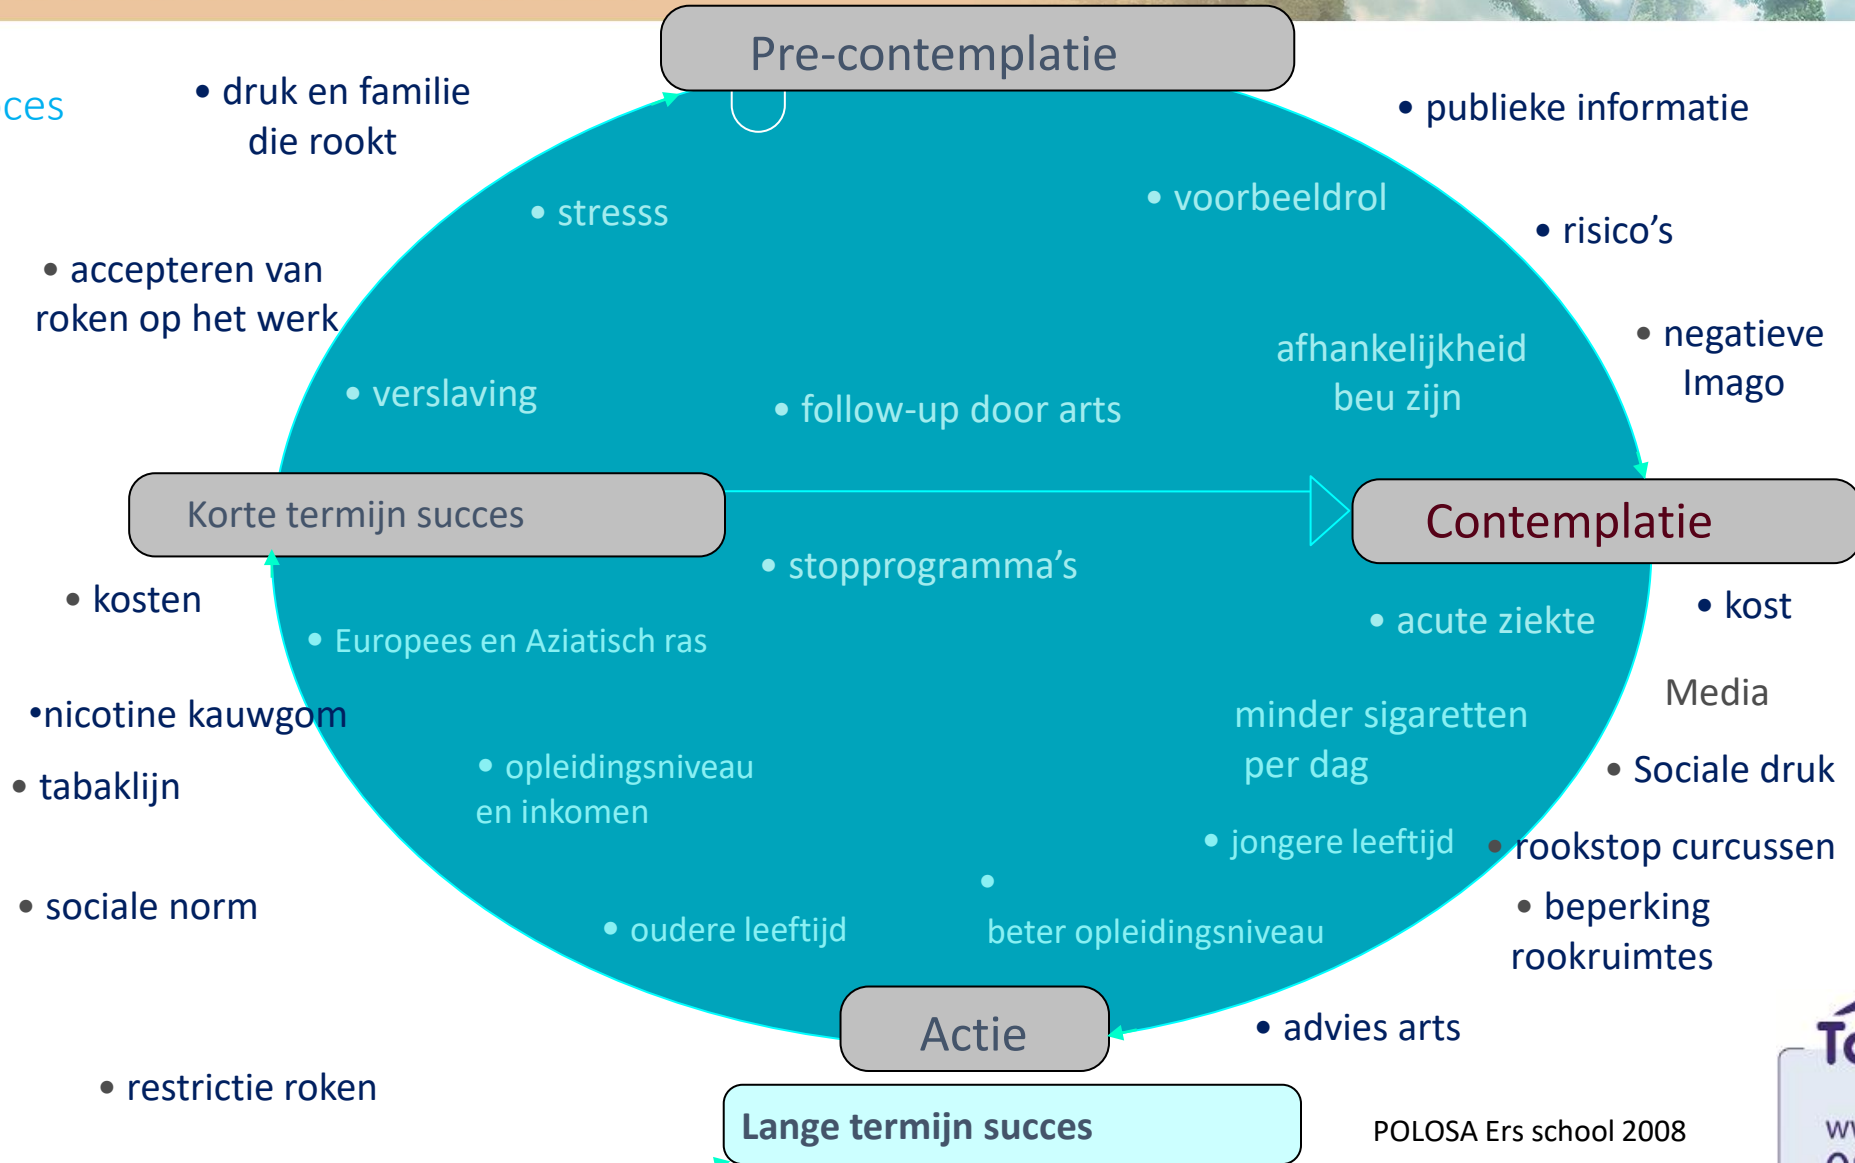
ces

Pre-contemplatie

• druk en familie die rookt

• publieke informatie

• stresss

• voorbeeldrol

• risico's

• accepteren van roken op het werk

• negatieve Imago

afhankelijkheid beu zijn

• verslaving

• follow-up door arts

Korte termijn succes

Contemplatie

• stopprogramma's

• kosten

• kost

• acute ziekte

• Europees en Aziatisch ras

Media

•nicotine kauwgom

minder sigaretten per dag

• tabaklijn

• opleidingsniveau en inkomen

• Sociale druk

• jongere leeftijd

• rookstop curcussen

• sociale norm

• beperking rookruimtes

• oudere leeftijd

• beter opleidingsniveau

Actie

• advies arts

• restrictie roken

Lange termijn succes

POLOSA Ers school 2008

T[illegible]

w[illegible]